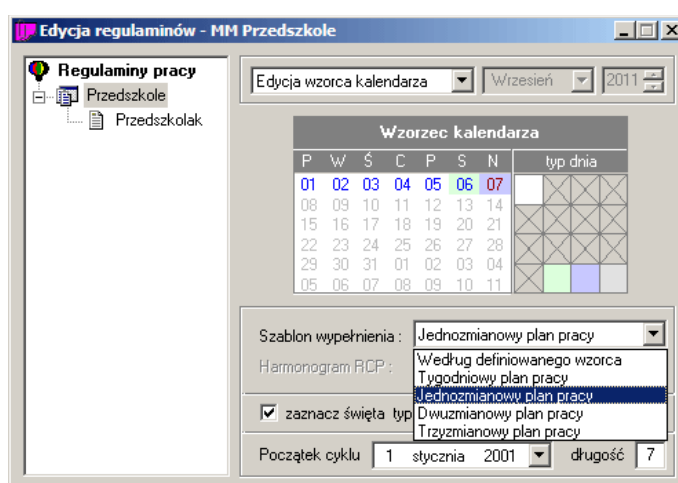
Edycja regulaminów - MM Przedszkole

Regulaminy pracy
Przedszkole
Przedszkolak

Edycja wzorca kalendarza
Wrzesień
2011

Wzorzec kalendarza

| P | W | Ś | C | P | S | N |
|---|---|---|---|---|---|---|
| 01 | 02 | 03 | 04 | 05 | 06 | 07 |
| 08 | 09 | 10 | 11 | 12 | 13 | 14 |
| 15 | 16 | 17 | 18 | 19 | 20 | 21 |
| 22 | 23 | 24 | 25 | 26 | 27 | 28 |
| 29 | 30 | 31 | 01 | 02 | 03 | 04 |
| 05 | 06 | 07 | 08 | 09 | 10 | 11 |

typ dnia

Szablon wypełnienia : Jednozmianowy plan pracy
Harmonogram RCP :
Według definiowanego wzorca
Tygodniowy plan pracy
Jednozmianowy plan pracy
Dwuzmianowy plan pracy
Trzyzmianowy plan pracy

zaznacz święta typ

Początek cyklu 1 stycznia 2001 długość 7